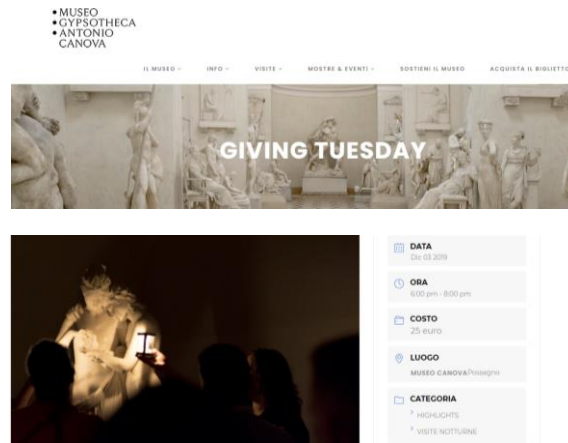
•MUSEO
•GYPSOTHECA
•ANTONIO
CANOVA

IL MUSEO ˅ INFO ˅ VISITE ˅ MOSTRE & EVENTI ˅ SOSTIENI IL MUSEO ACQUISTA IL BIGLIETTO

GIVING TUESDAY

DATA
Dic 03 2019

ORA
6:00 pm - 8:00 pm

COSTO
25 euro

LUOGO
MUSEO CANOVA Possagno

CATEGORIA
HIGHLIGHTS
VISITE NOTTURNE